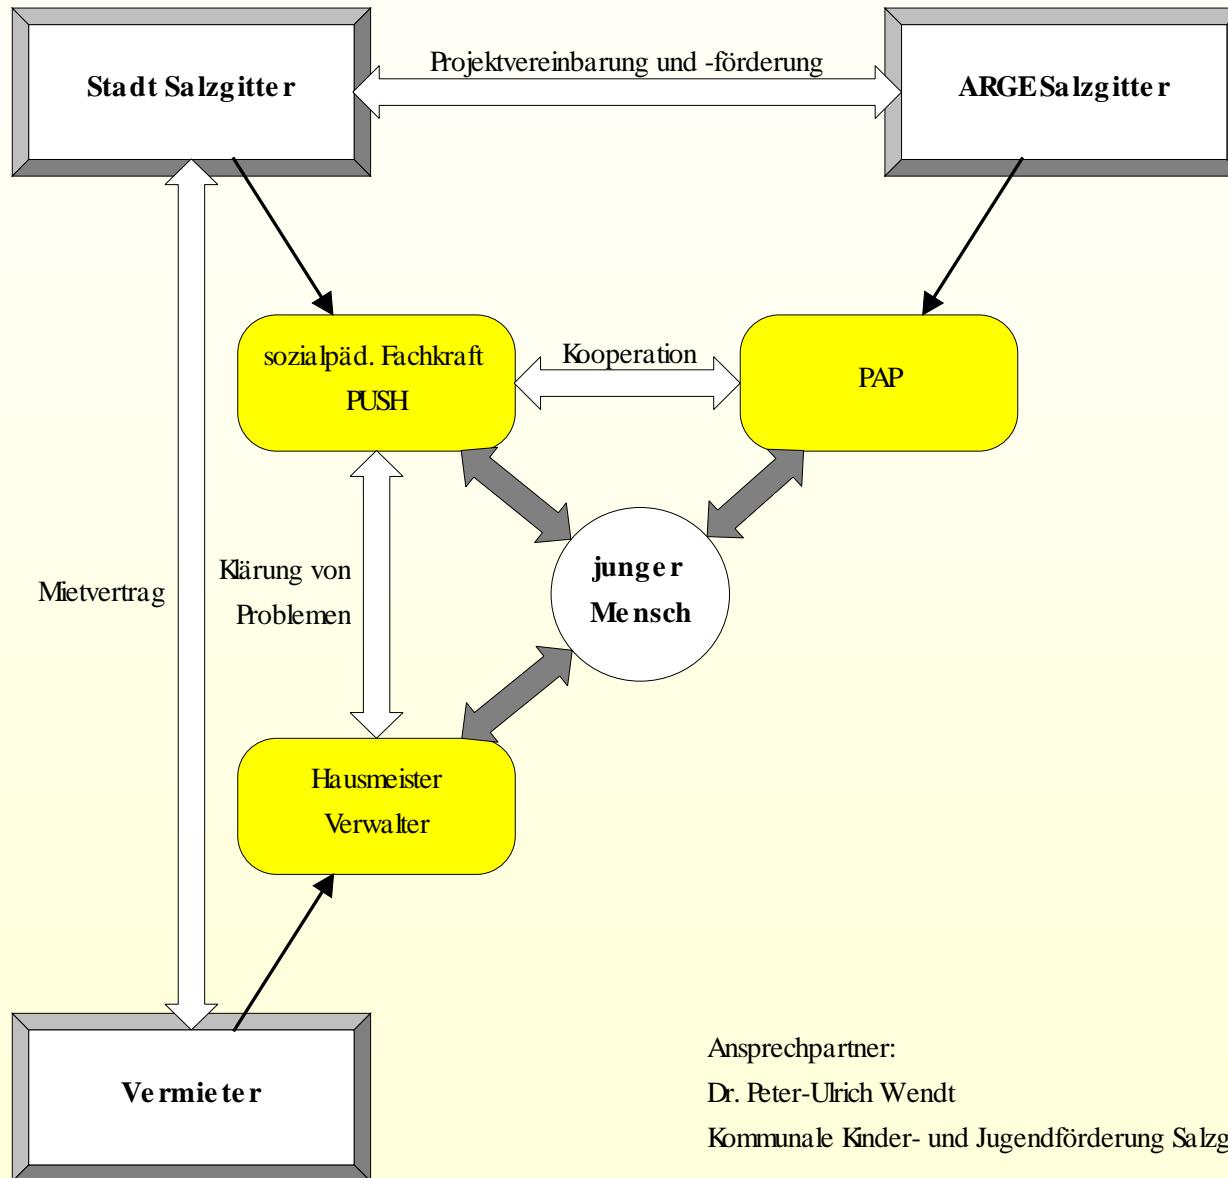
Stadt Salzgitter

Projektvereinbarung und -förderung

ARGE Salzgitter

sozialpäd. Fachkraft PUSH

Kooperation

PAP

Mietvertrag

Klärung von Problemen

junger Mensch

Hausmeister Verwalter

Vermieter

Ansprechpartner:
Dr. Peter-Ulrich Wendt
Kommunale Kinder- und Jugendförderung Salzg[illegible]